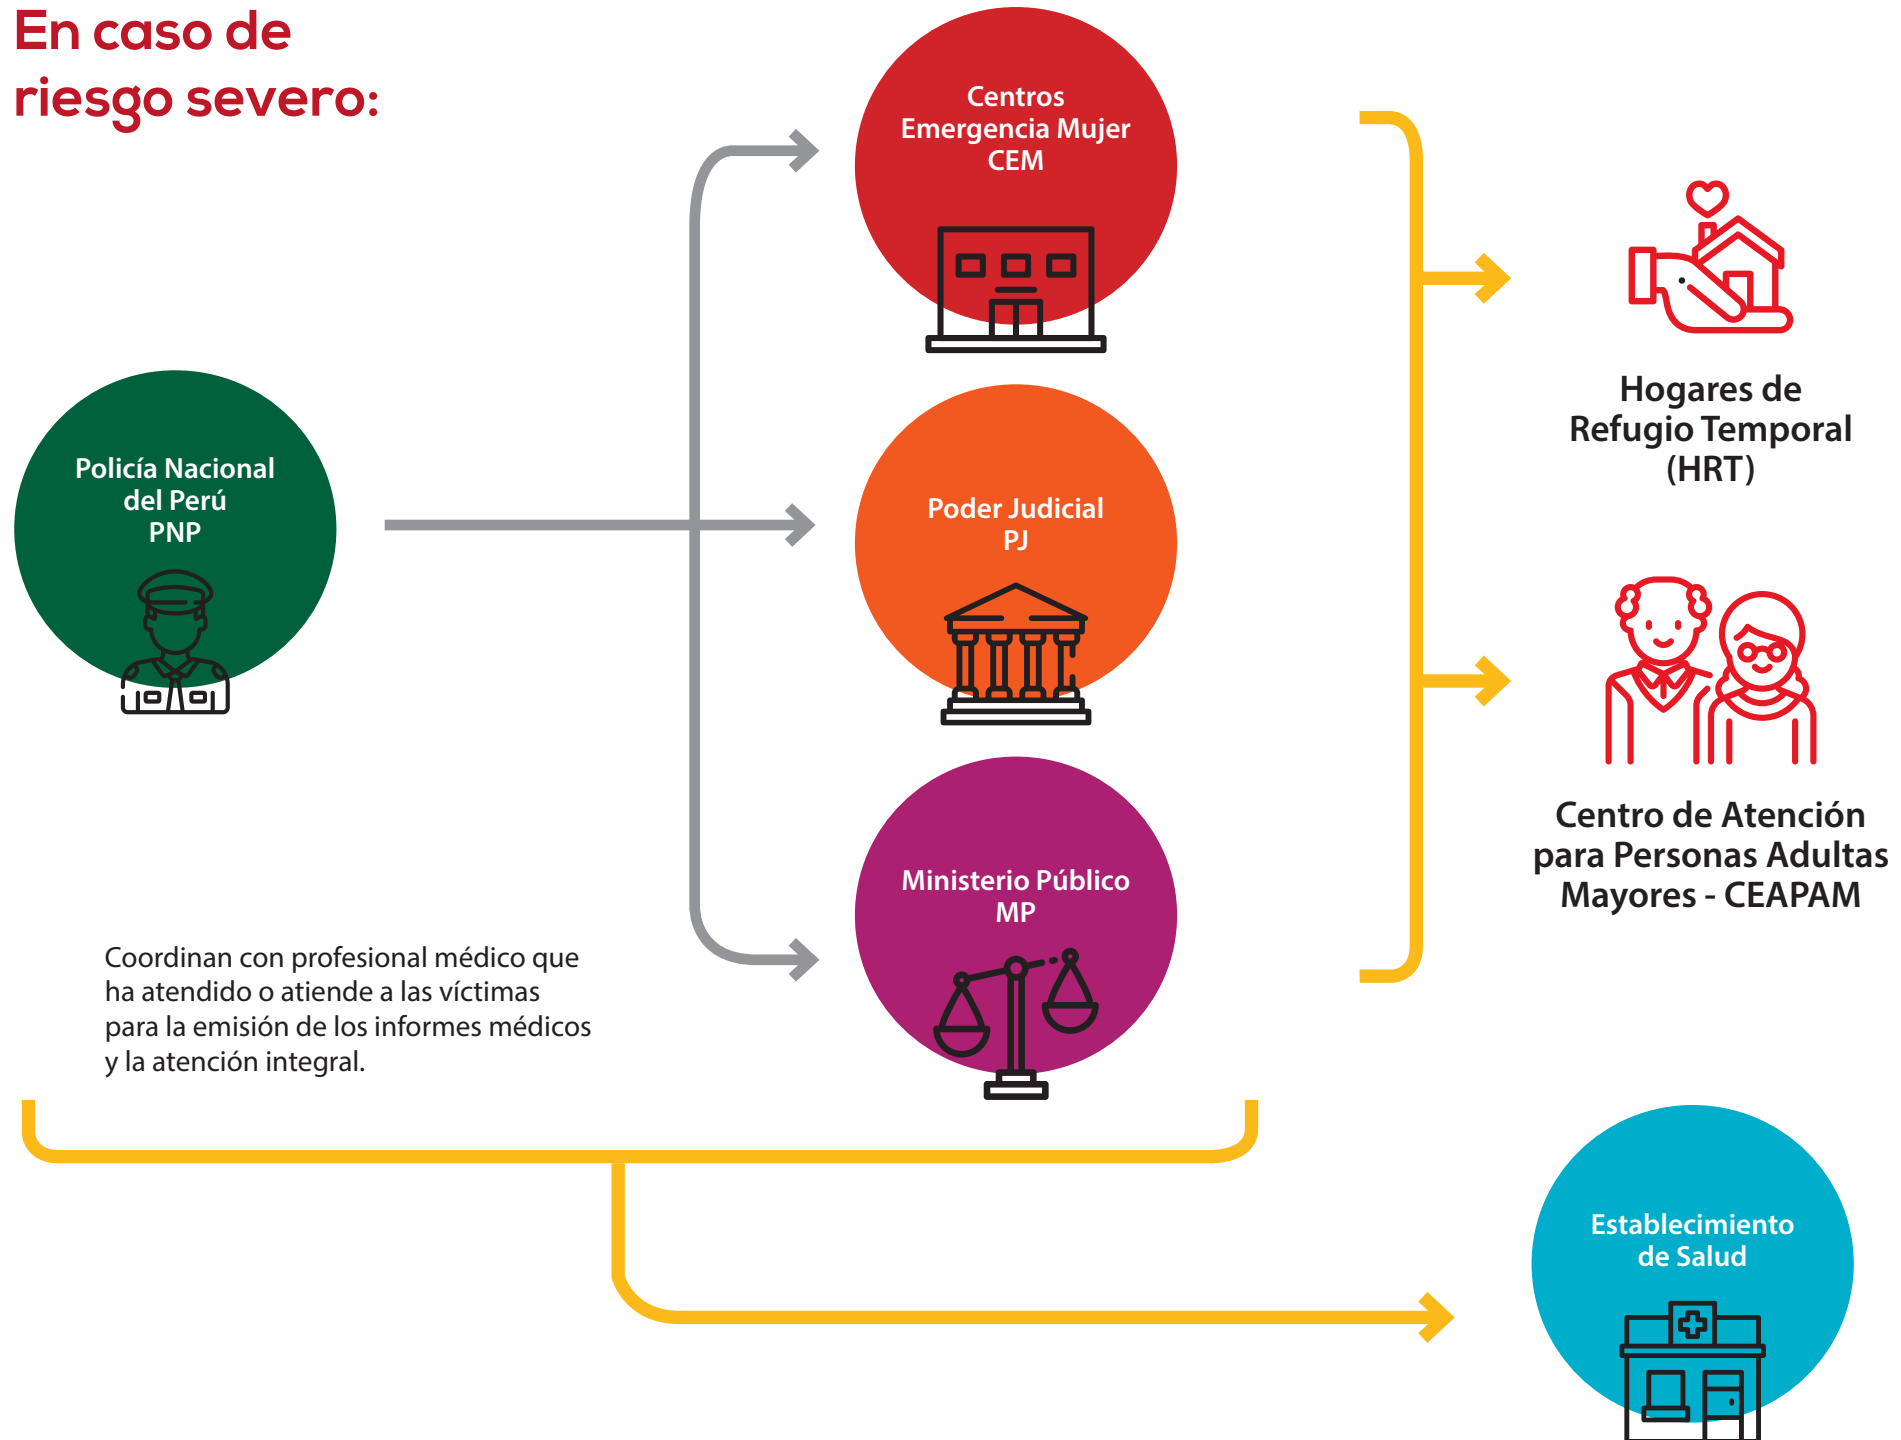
En caso de riesgo severo:

Policía Nacional del Perú PNP

Centros Emergencia Mujer CEM

Poder Judicial PJ

Ministerio Público MP

Hogares de Refugio Temporal (HRT)

Centro de Atención para Personas Adultas Mayores - CEAPAM

Coordinan con profesional médico que ha atendido o atiende a las víctimas para la emisión de los informes médicos y la atención integral.

Establecimiento de Salud